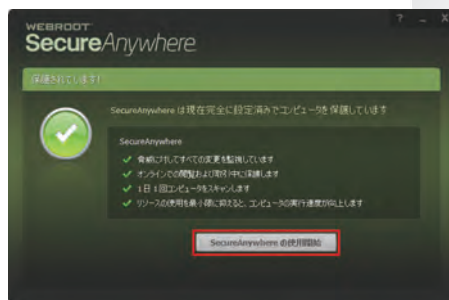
WEBROOT
SecureAnywhere

? _ X

保護されています!

SecureAnywhere は現在完全に設定済みでコンピュータを保護しています

SecureAnywhere

✔ 脅威に対してすべての変更を監視しています
✔ オンラインでの閲覧および取引中に保護します
✔ 1日1回コンピュータをスキャンします
✔ リソースの使用を最小限に抑えると、コンピュータの実行速度が向上します

SecureAnywhere の使用開始